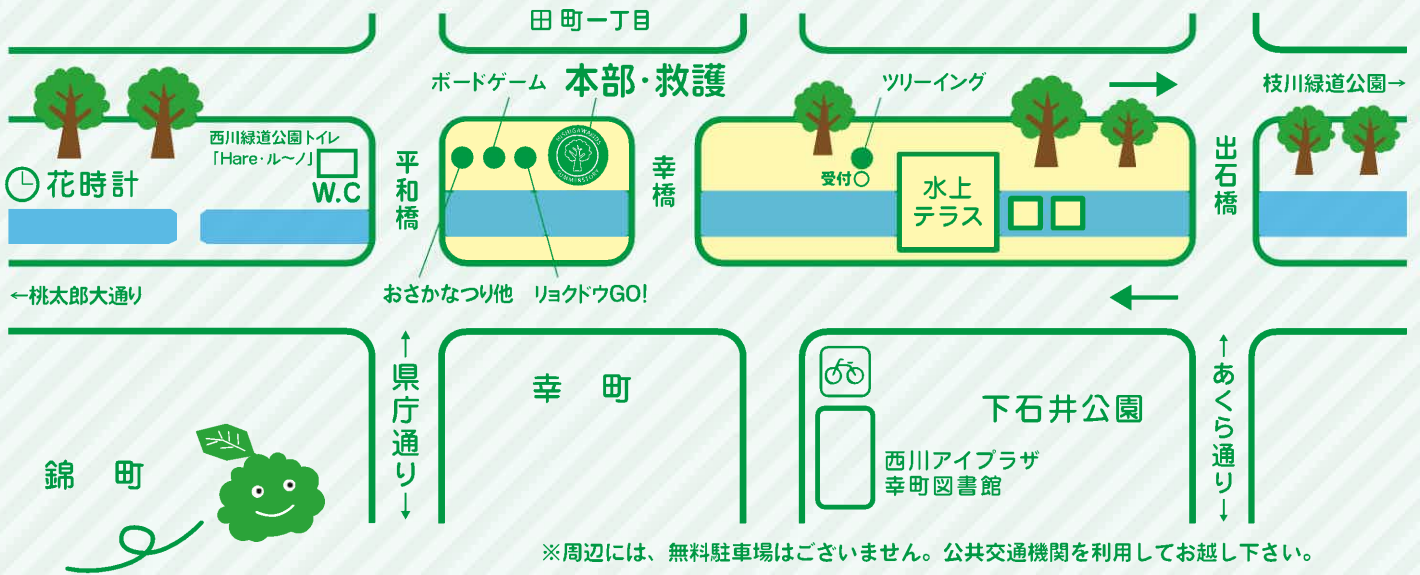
田 町一丁目

ボードゲーム

本部・救護

ツリーイング

枝川緑道公園→

西川緑道公園トイレ
「Hare・ル〜ノ」

W.C

花時計

平和橋

幸橋

受付

水上テラス

出石橋

←桃太郎大通り

おさかなつり他

リョクドウGO!

↑県庁通り↓

幸　町

下石井公園

↑あくら通り↓

西川アイプラザ
幸町図書館

錦　町

※周辺には、無料駐車場はございません。公共交通機関を利用してお越し下さい。